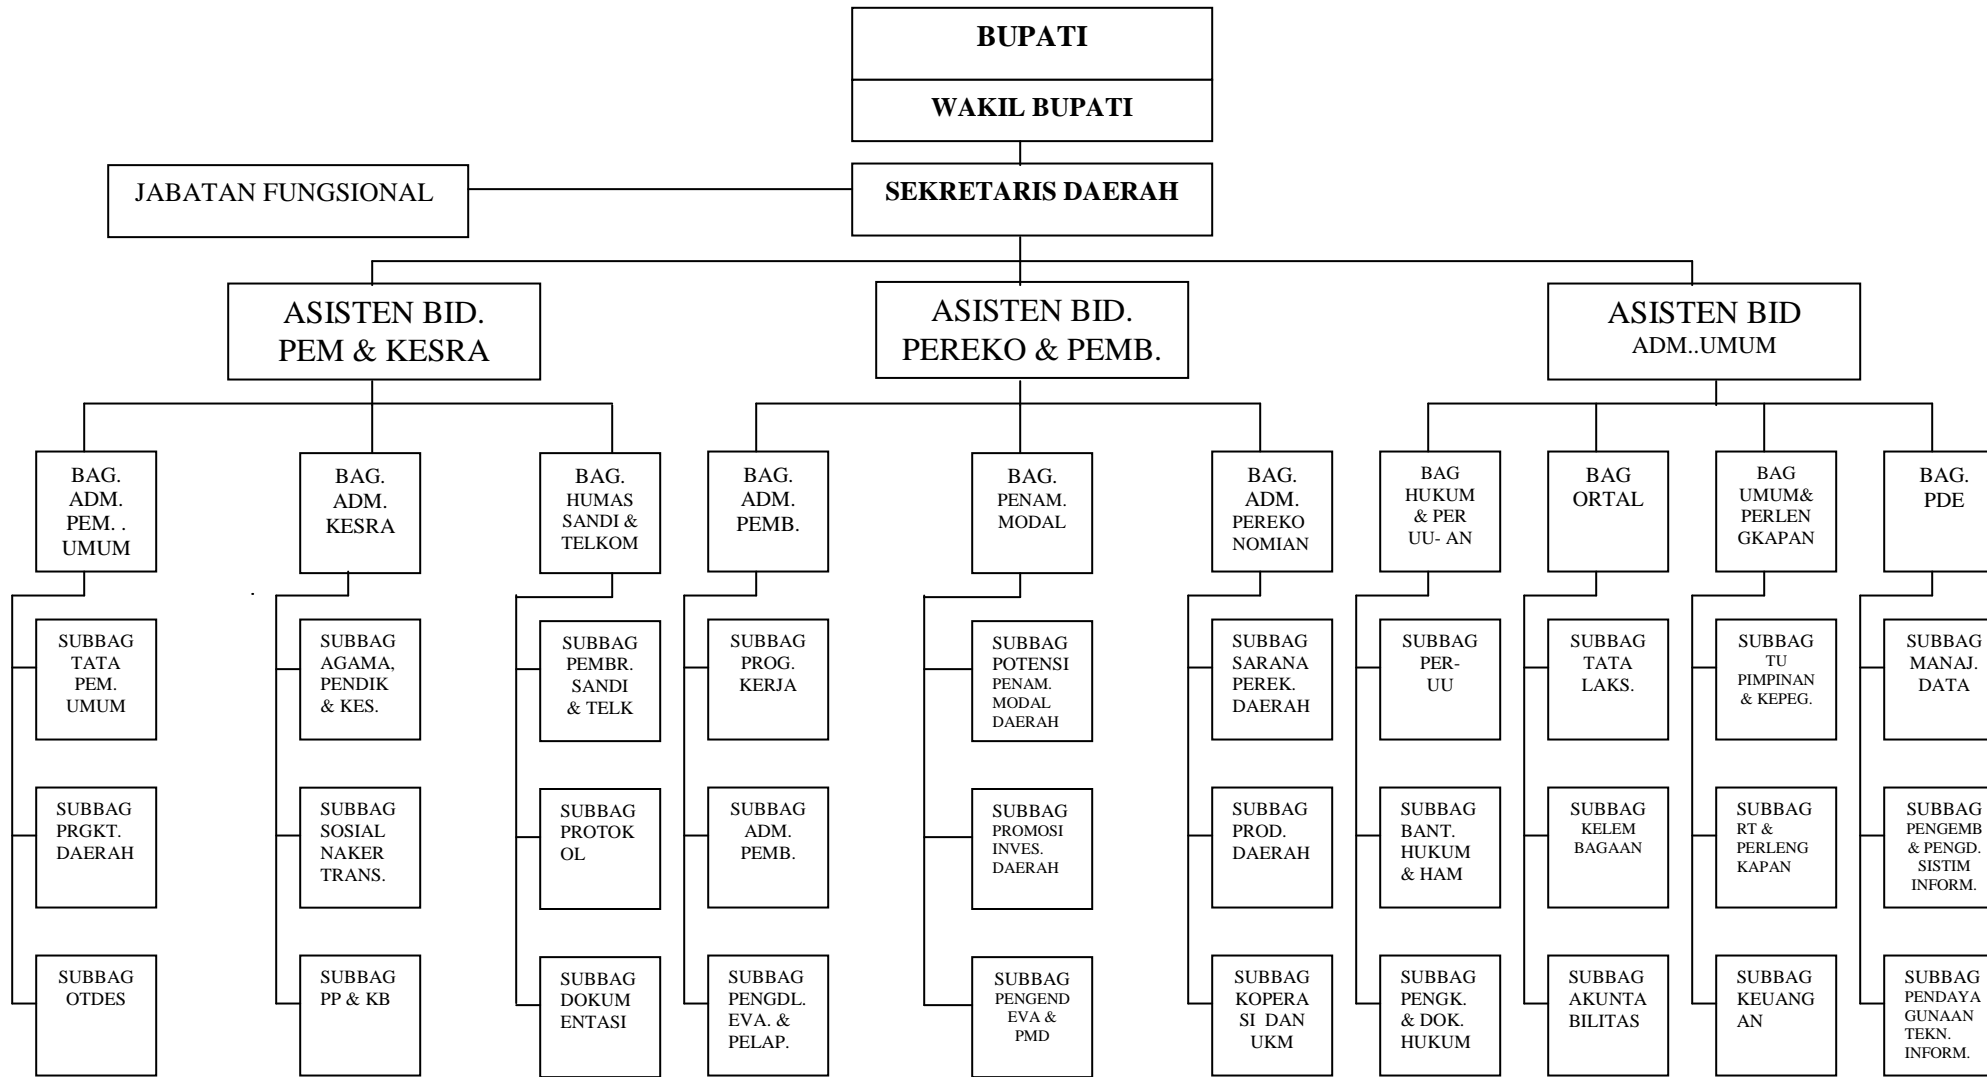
BUPATI

WAKIL BUPATI

JABATAN FUNGSIONAL

SEKRETARIS DAERAH

ASISTEN BID. PEM & KESRA

ASISTEN BID. PEREKO & PEMB.

ASISTEN BID ADM..UMUM

BAG. ADM. PEM. . UMUM

SUBBAG TATA PEM. UMUM

SUBBAG PRGKT. DAERAH

SUBBAG OTDES

BAG. ADM. KESRA

SUBBAG AGAMA, PENDIK & KES.

SUBBAG SOSIAL NAKER TRANS.

SUBBAG PP & KB

BAG. HUMAS SANDI & TELKOM

SUBBAG PEMBR. SANDI & TELK

SUBBAG PROTOK OL

SUBBAG DOKUM ENTASI

BAG. ADM. PEMB.

SUBBAG PROG. KERJA

SUBBAG ADM. PEMB.

SUBBAG PENGDL. EVA. & PELAP.

BAG. PENAM. MODAL

SUBBAG POTENSI PENAM. MODAL DAERAH

SUBBAG PROMOSI INVES. DAERAH

SUBBAG PENGEND EVA & PMD

BAG. ADM. PEREKO NOMIAN

SUBBAG SARANA PEREK. DAERAH

SUBBAG PROD. DAERAH

SUBBAG KOPERA SI DAN UKM

BAG HUKUM & PER UU- AN

SUBBAG PER- UU

SUBBAG BANT. HUKUM & HAM

SUBBAG PENGK. & DOK. HUKUM

BAG ORTAL

SUBBAG TATA LAKS.

SUBBAG KELEM BAGAAN

SUBBAG AKUNTA BILITAS

BAG UMUM& PERLEN GKAPAN

SUBBAG TU PIMPINAN & KEPEG.

SUBBAG RT & PERLENG KAPAN

SUBBAG KEUANG AN

BAG. PDE

SUBBAG MANAJ. DATA

SUBBAG PENGEMB & PENGD. SISTIM INFORM.

SUBBAG PENDAYA GUNAAN TEKN. INFORM.